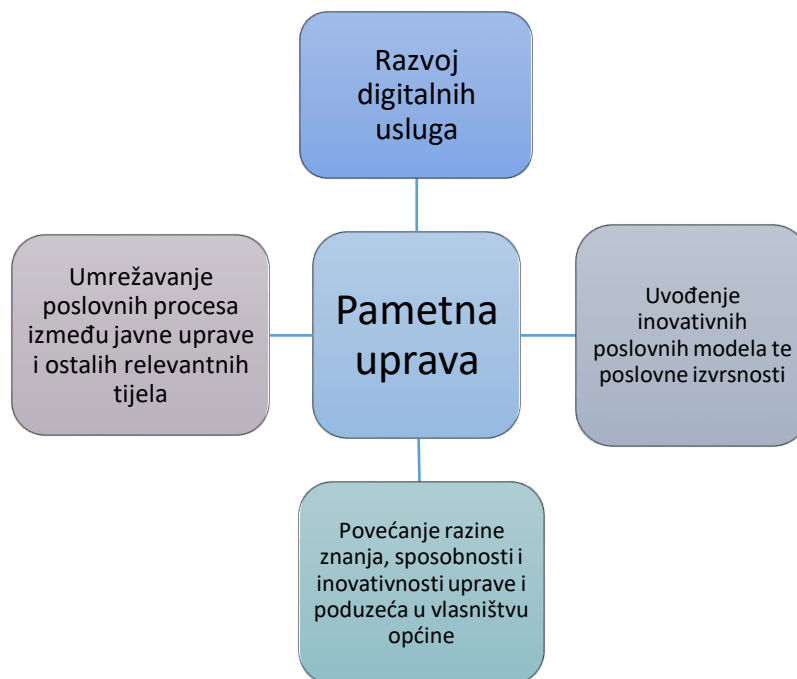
Razvoj digitalnih usluga

Umrežavanje poslovnih procesa između javne uprave i ostalih relevantnih tijela

Pametna uprava

Uvođenje inovativnih poslovnih modela te poslovne izvrsnosti

Povećanje razine znanja, sposobnosti i inovativnosti uprave i poduzeća u vlasništvu općine